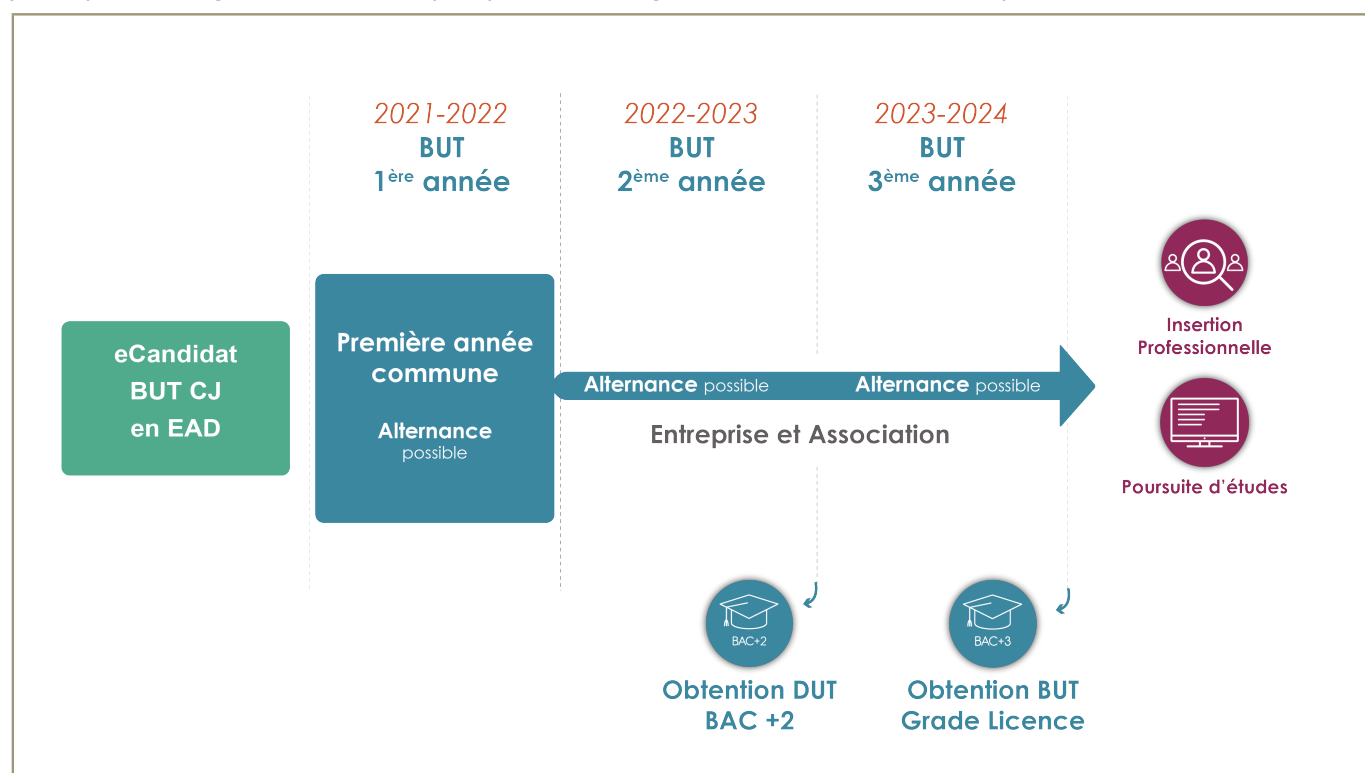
2021-2022
BUT
1$^{ère}$ année

2022-2023
BUT
2$^{ème}$ année

2023-2024
BUT
3$^{ème}$ année

eCandidat
BUT CJ
en EAD

Première année commune

Alternance
possible

Alternance possible

Alternance possible

Entreprise et Association

Insertion Professionnelle

Poursuite d'études

BAC+2

Obtention DUT
BAC +2

BAC+3

Obtention BUT
Grade Licence